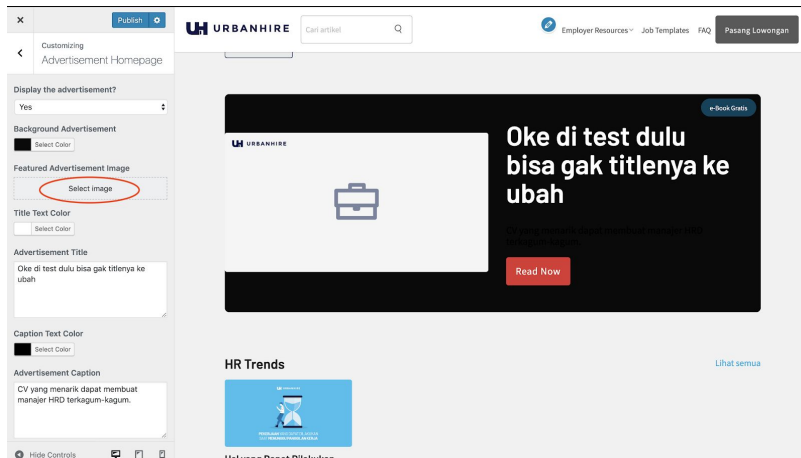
×
Publish

Customizing
Advertisement Homepage

Display the advertisement?
Yes

Background Advertisement
Select Color

Featured Advertisement Image
Select image

Title Text Color
Select Color

Advertisement Title
Oke di test dulu bisa gak titlenya ke ubah

Caption Text Color
Select Color

Advertisement Caption
CV yang menarik dapat membuat manajer HRD terkagum-kagum.

Hide Controls

UH URBANHIRE
Cari artikel
Employer Resources
Job Templates
FAQ
Pasang Lowongan

e-Book Gratis
UH URBANHIRE
Oke di test dulu bisa gak titlenya ke ubah
CV yang menarik dapat membuat manajer HRD terkagum-kagum.
Read Now

HR Trends
Lihat semua
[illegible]